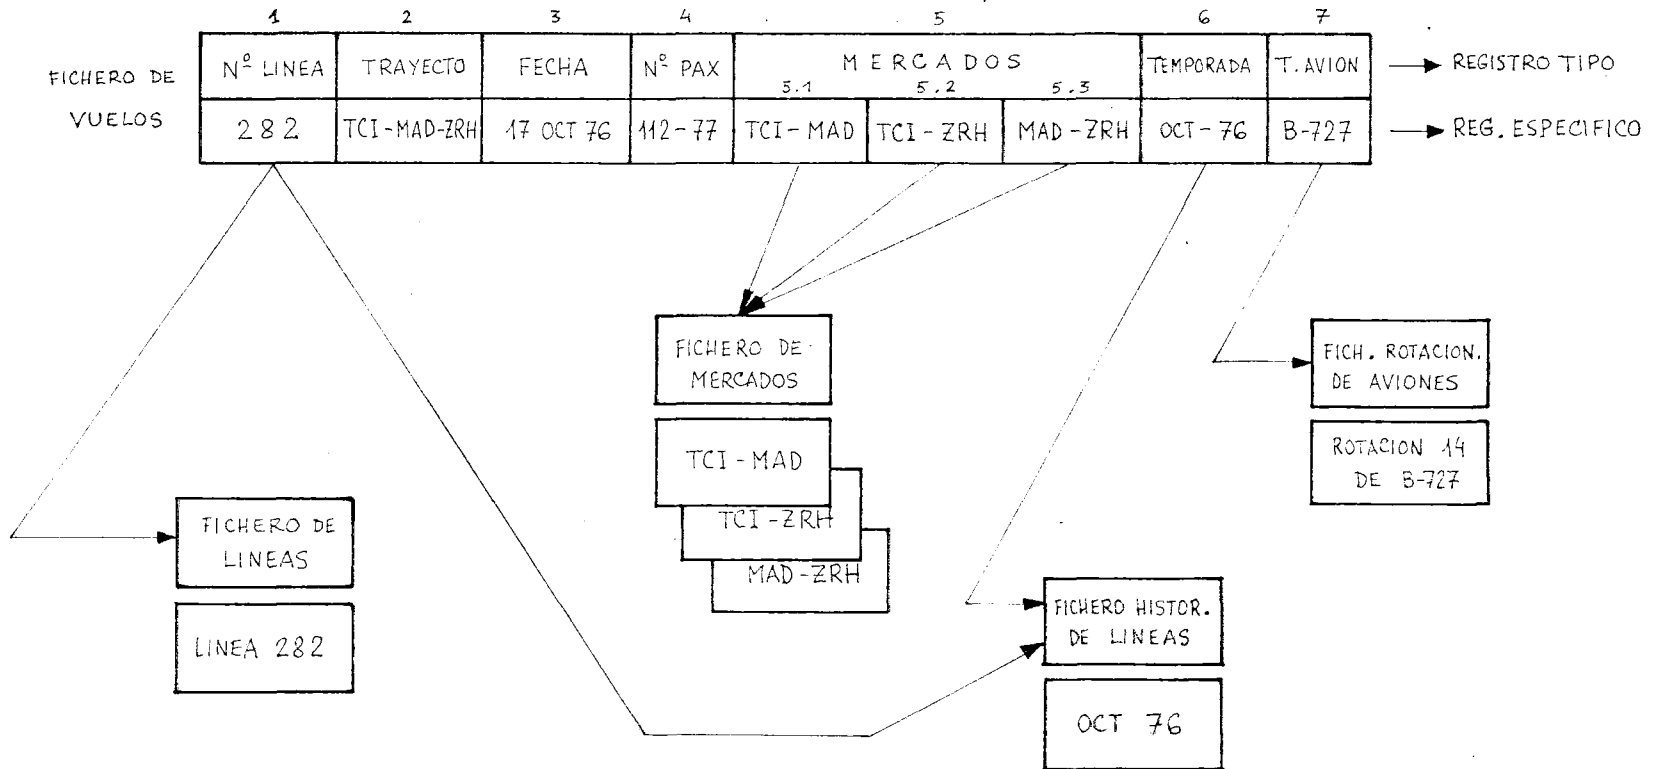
FICHERO DE VUELOS

| 1 | 2 | 3 | 4 | 5 | | | 6 | 7 |
|---|---|---|---|---|---|---|---|---|
| Nº LINEA | TRAYECTO | FECHA | Nº PAX | MERCADOS 5.1 | 5.2 | 5.3 | TEMPORADA | T. AVION |
| 282 | TCI-MAD-ZRH | 17 OCT 76 | 112-77 | TCI-MAD | TCI-ZRH | MAD-ZRH | OCT-76 | B-727 |

→ REGISTRO TIPO
→ REG. ESPECIFICO

FICHERO DE MERCADOS

TCI-MAD

TCI-ZRH

MAD-ZRH

FICH. ROTACION. DE AVIONES

ROTACION 14 DE B-727

FICHERO DE LINEAS

LINEA 282

FICHERO HISTOR. DE LINEAS

OCT 76